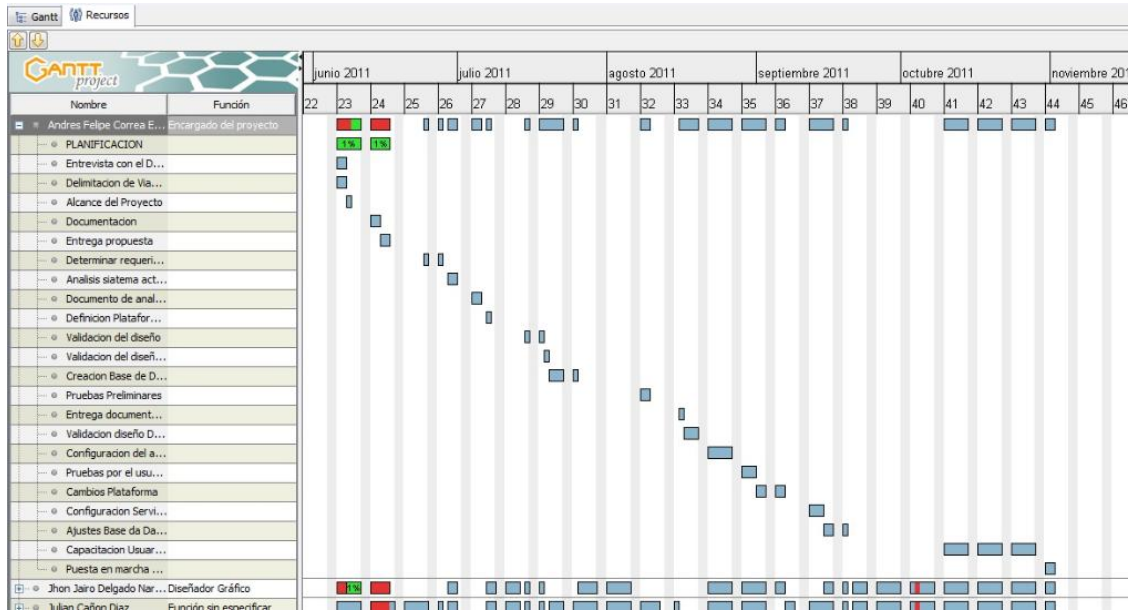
Gantt Recursos

GANTT project

| Nombre | Función |
|---|---|
| Andres Felipe Correa E... | Encargado del proyecto |
| PLANIFICACION | |
| Entrevista con el D... | |
| Delimitacion de Via... | |
| Alcance del Proyecto | |
| Documentacion | |
| Entrega propuesta | |
| Determinar requeri... | |
| Analisis siatema act... | |
| Documento de anal... | |
| Definicion Platafor... | |
| Validacion del diseño | |
| Validacion del diseñ... | |
| Creacion Base de D... | |
| Pruebas Preliminares | |
| Entrega document... | |
| Validacion diseño D... | |
| Configuracion del a... | |
| Pruebas por el usu... | |
| Cambios Plataforma | |
| Configuracion Servi... | |
| Ajustes Base da Da... | |
| Capacitacion Usuar... | |
| Puesta en marcha ... | |
| Jhon Jairo Delgado Nar... | Diseñador Gráfico |
| Julian Cañon Diaz | Función sin especificar |

junio 2011 julio 2011 agosto 2011 septiembre 2011 octubre 2011 noviembre 201

22 23 24 25 26 27 28 29 30 31 32 33 34 35 36 37 38 39 40 41 42 43 44 45 46

1% 1%

1%